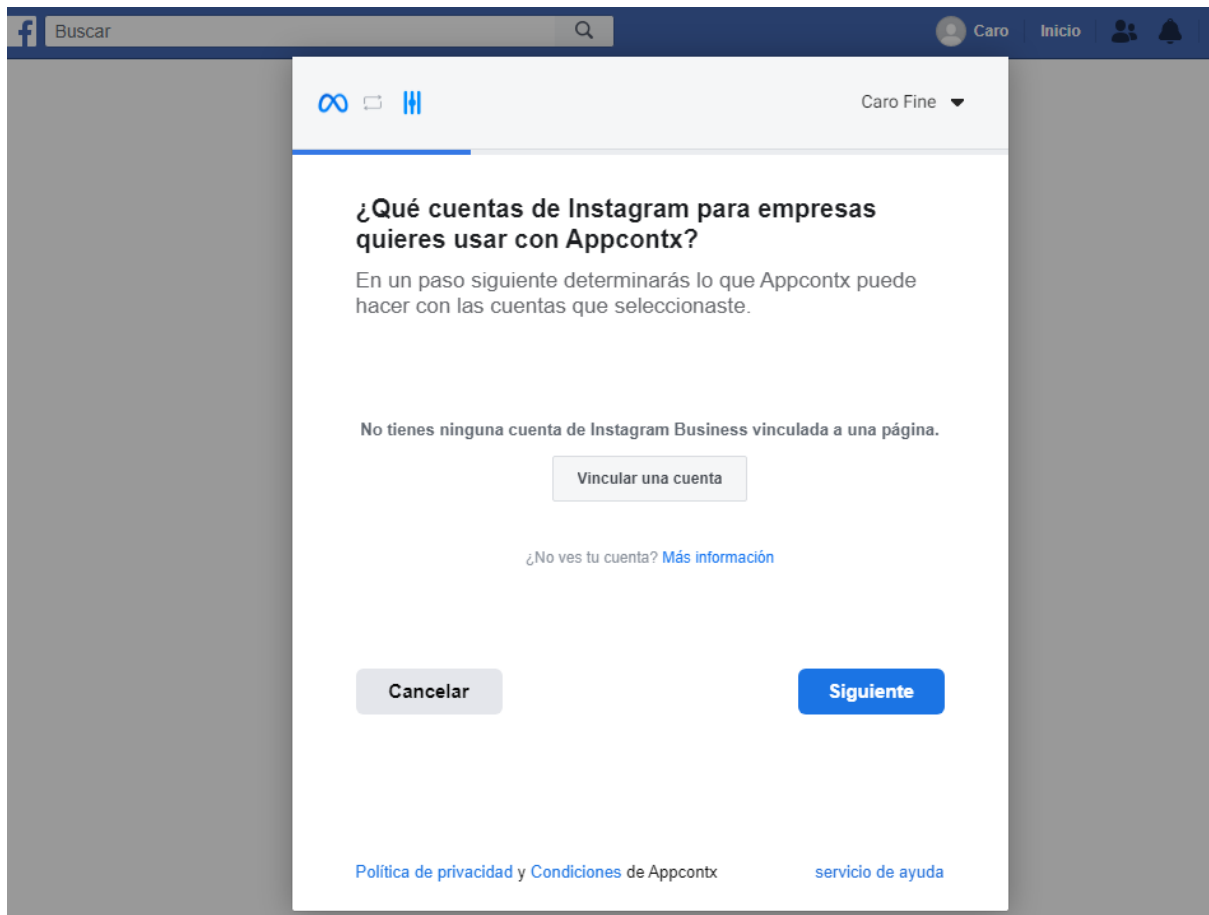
Buscar

Caro Inicio

Caro Fine

¿Qué cuentas de Instagram para empresas quieres usar con Appcontx?

En un paso siguiente determinarás lo que Appcontx puede hacer con las cuentas que seleccionaste.

No tienes ninguna cuenta de Instagram Business vinculada a una página.

Vincular una cuenta

¿No ves tu cuenta? Más información

Cancelar

Siguiente

Política de privacidad y Condiciones de Appcontx

servicio de ayuda